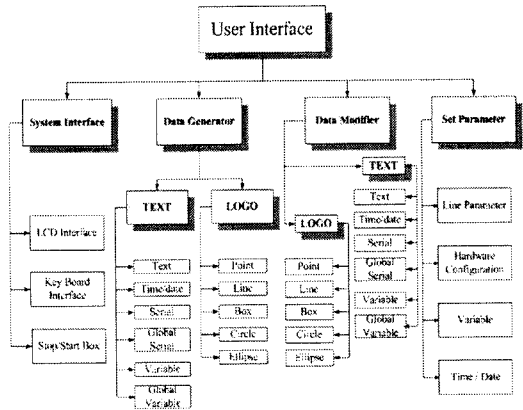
User Interface

System Interface

Data Generator

Data Modifier

Set Parameter

LCD Interface

Key Board Interface

Stop/Start Box

TEXT

LOGO

Text

Time/date

Serial

Global Serial

Variable

Global Variable

Point

Line

Box

Circle

Ellipse

TEXT

Text

Time/date

Serial

Global Serial

Variable

Global Variable

LOGO

Point

Line

Box

Circle

Ellipse

Line Parameter

Hardware Configuration

Variable

Time / Date